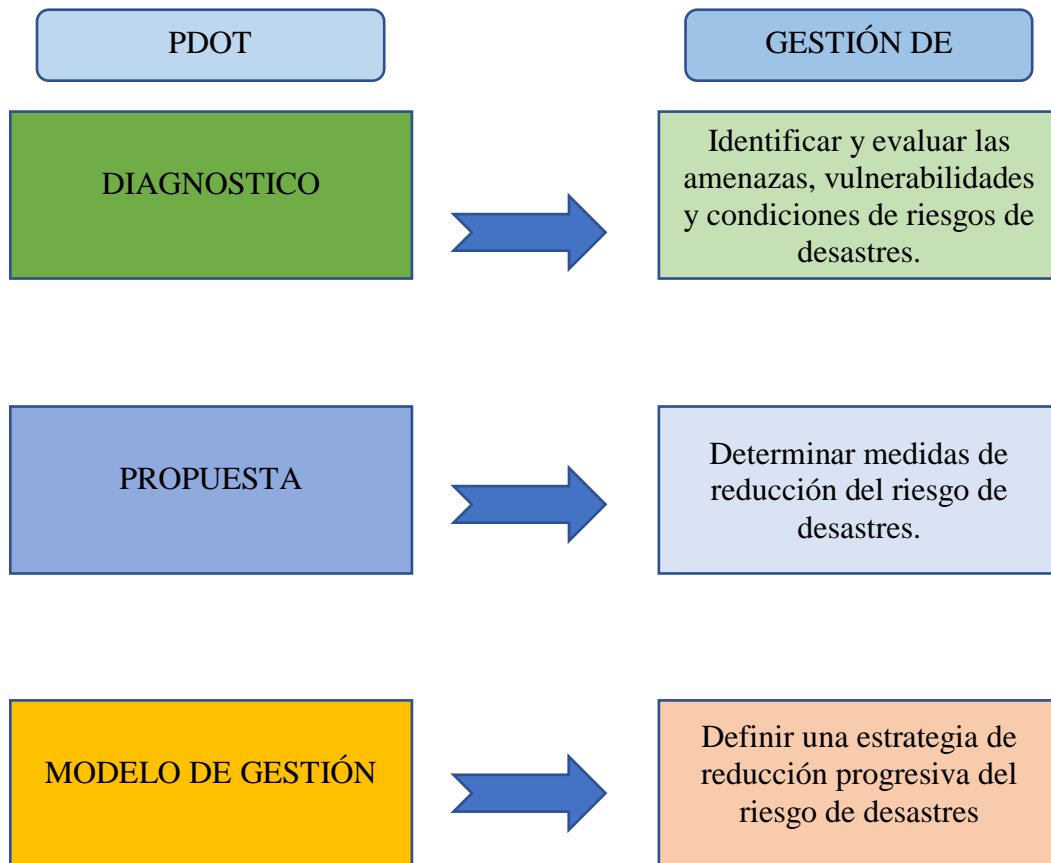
PDOT

GESTIÓN DE

DIAGNOSTICO

Identificar y evaluar las amenazas, vulnerabilidades y condiciones de riesgos de desastres.

PROPUESTA

Determinar medidas de reducción del riesgo de desastres.

MODELO DE GESTIÓN

Definir una estrategia de reducción progresiva del riesgo de desastres